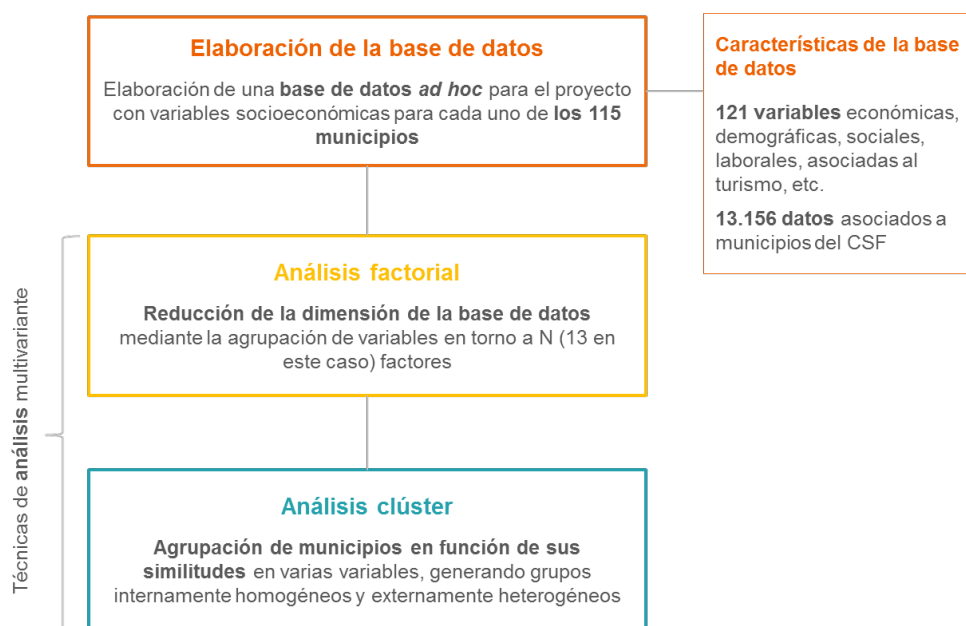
Elaboración de la base de datos

Elaboración de una base de datos ad hoc para el proyecto con variables socioeconómicas para cada uno de los 115 municipios

Características de la base de datos

121 variables económicas, demográficas, sociales, laborales, asociadas al turismo, etc.

13.156 datos asociados a municipios del CSF

Técnicas de análisis multivariante

Análisis factorial

Reducción de la dimensión de la base de datos mediante la agrupación de variables en torno a N (13 en este caso) factores

Análisis clúster

Agrupación de municipios en función de sus similitudes en varias variables, generando grupos internamente homogéneos y externamente heterogéneos